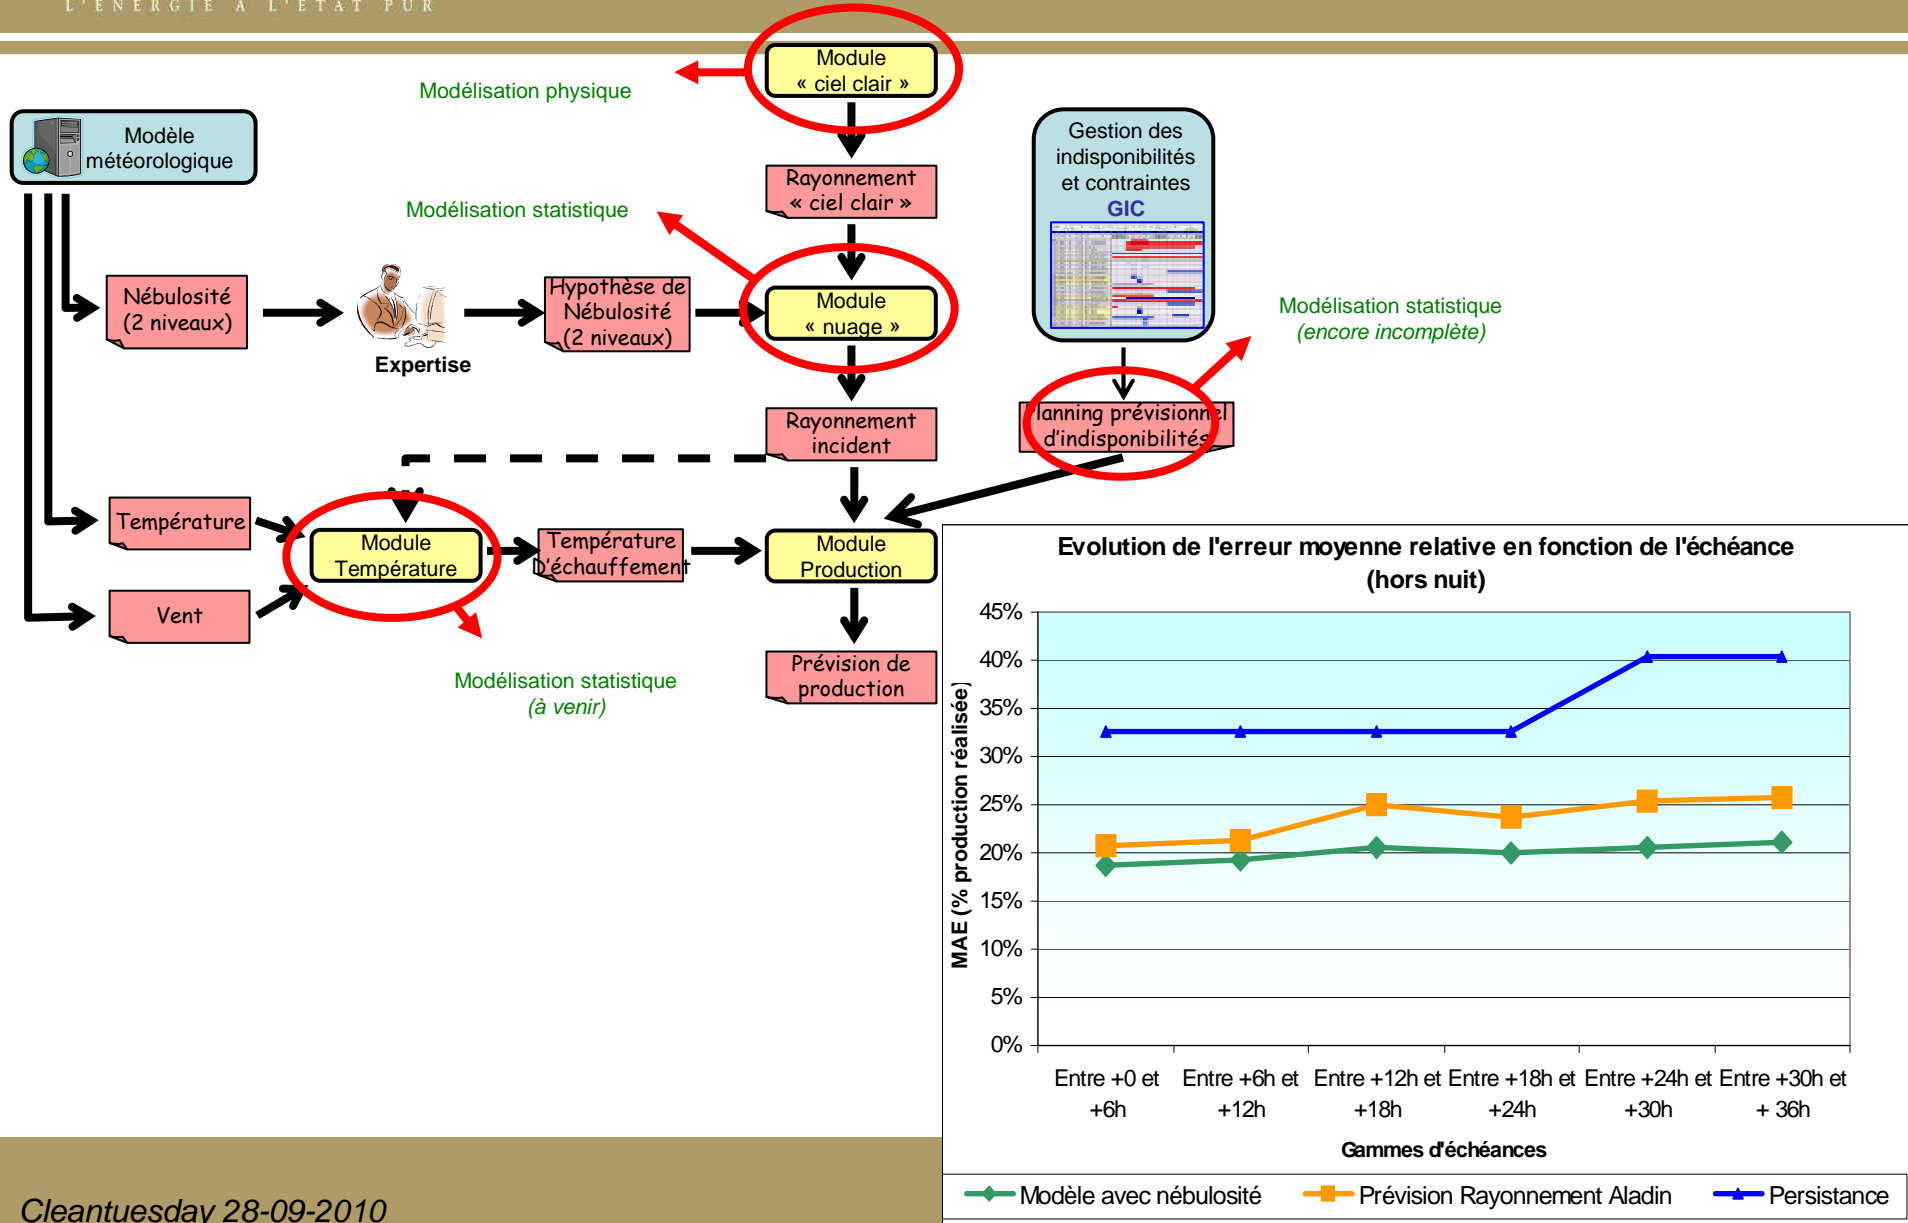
L'ENERGIE A L'ETAT PUR

Module « ciel clair »

Modélisation physique

Modèle météorologique

Rayonnement « ciel clair »

Modélisation statistique

Gestion des indisponibilités et contraintes GIC

Nébulosité (2 niveaux)

Expertise

Hypothèse de Nébulosité (2 niveaux)

Module « nuage »

Modélisation statistique (encore incomplète)

Rayonnement incident

Planning prévisionnel d'indisponibilités

Température

Module Température

Température D'échauffement

Module Production

Vent

Modélisation statistique (à venir)

Prévision de production

Evolution de l'erreur moyenne relative en fonction de l'échéance (hors nuit)

MAE (% production réalisée)

45%
40%
35%
30%
25%
20%
15%
10%
5%
0%

Entre +0 et +6h
Entre +6h et +12h
Entre +12h et +18h
Entre +18h et +24h
Entre +24h et +30h
Entre +30h et + 36h

Gammes d'échéances

Modèle avec nébulosité
Prévision Rayonnement Aladin
Persistance

Cleantuesday 28-09-2010